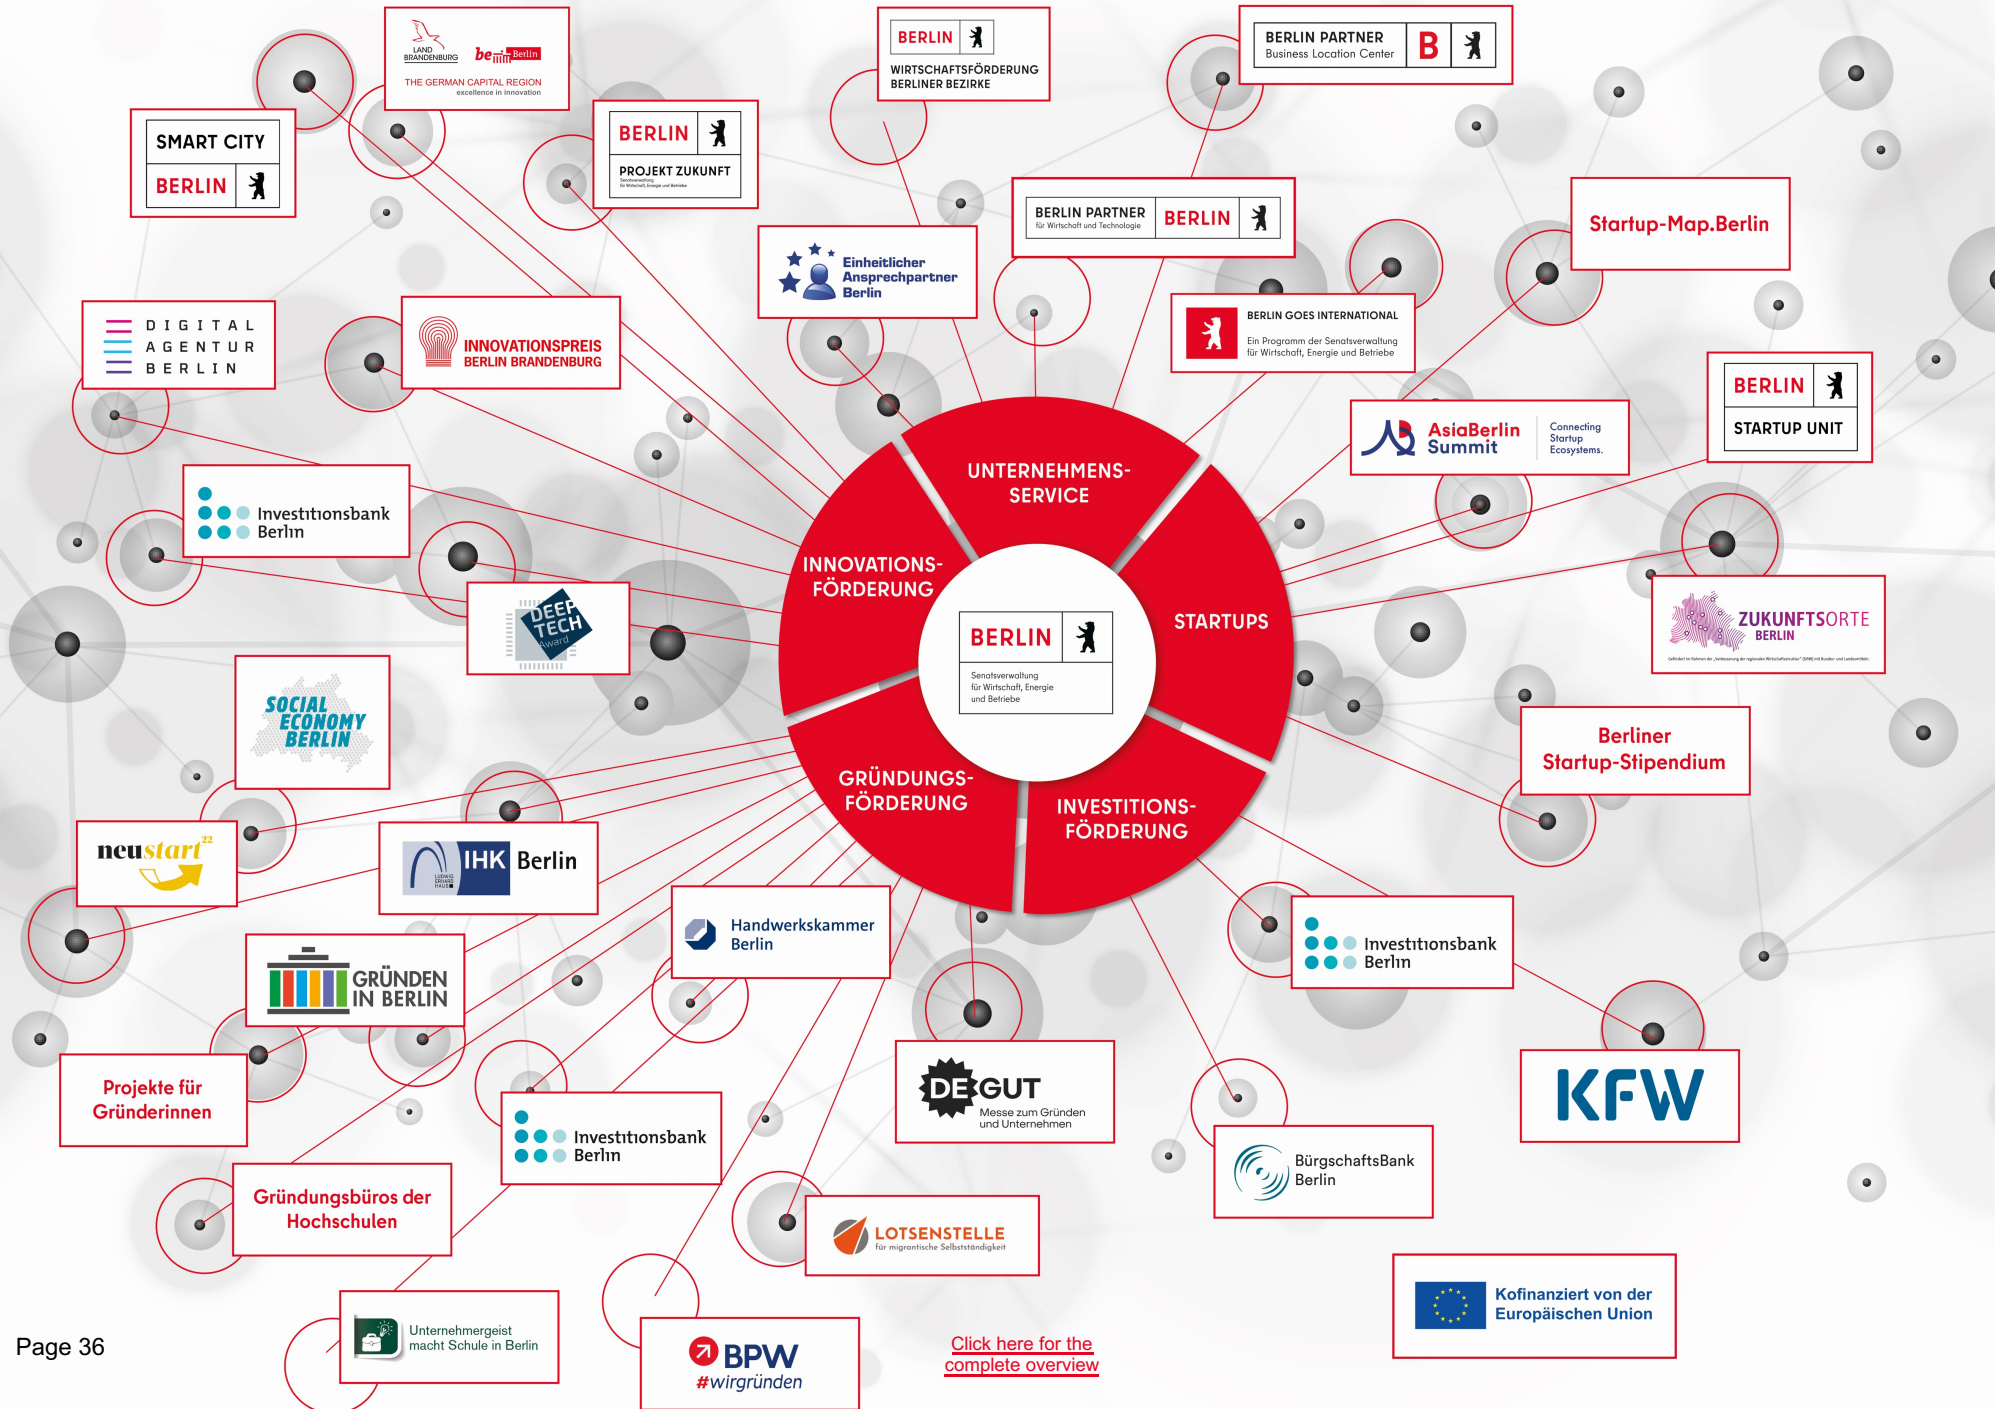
LAND BRANDENBURG be Berlin
THE GERMAN CAPITAL REGION
excellence in innovation

BERLIN
WIRTSCHAFTSFÖRDERUNG BERLINER BEZIRKE

BERLIN PARTNER
Business Location Center

SMART CITY
BERLIN

BERLIN
PROJEKT ZUKUNFT

BERLIN PARTNER für Wirtschaft und Technologie
BERLIN

Startup-Map.Berlin

Einheitlicher Ansprechpartner Berlin

DIGITAL AGENTUR BERLIN

INNOVATIONSPREIS BERLIN BRANDENBURG

BERLIN GOES INTERNATIONAL
Ein Programm der Senatsverwaltung für Wirtschaft, Energie und Betriebe

BERLIN
STARTUP UNIT

AsiaBerlin Summit
Connecting Startup Ecosystems.

Investitionsbank Berlin

UNTERNEHMENS-SERVICE

INNOVATIONS-FÖRDERUNG

STARTUPS

BERLIN
Senatsverwaltung für Wirtschaft, Energie und Betriebe

GRÜNDUNGS-FÖRDERUNG

INVESTITIONS-FÖRDERUNG

DEEP TECH Award

ZUKUNFTSORTE BERLIN

SOCIAL ECONOMY BERLIN

Berliner Startup-Stipendium

neustart

IHK Berlin

Handwerkskammer Berlin

Investitionsbank Berlin

GRÜNDEN IN BERLIN

KFW

Projekte für Gründerinnen

DEGUT
Messe zum Gründen und Unternehmen

Investitionsbank Berlin

BürgschaftsBank Berlin

Gründungsbüros der Hochschulen

LOTSENSTELLE
für migrantische Selbstständigkeit

Kofinanziert von der Europäischen Union

Unternehmergeist macht Schule in Berlin

BPW
#wirgründen

Click here for the complete overview

Page 36